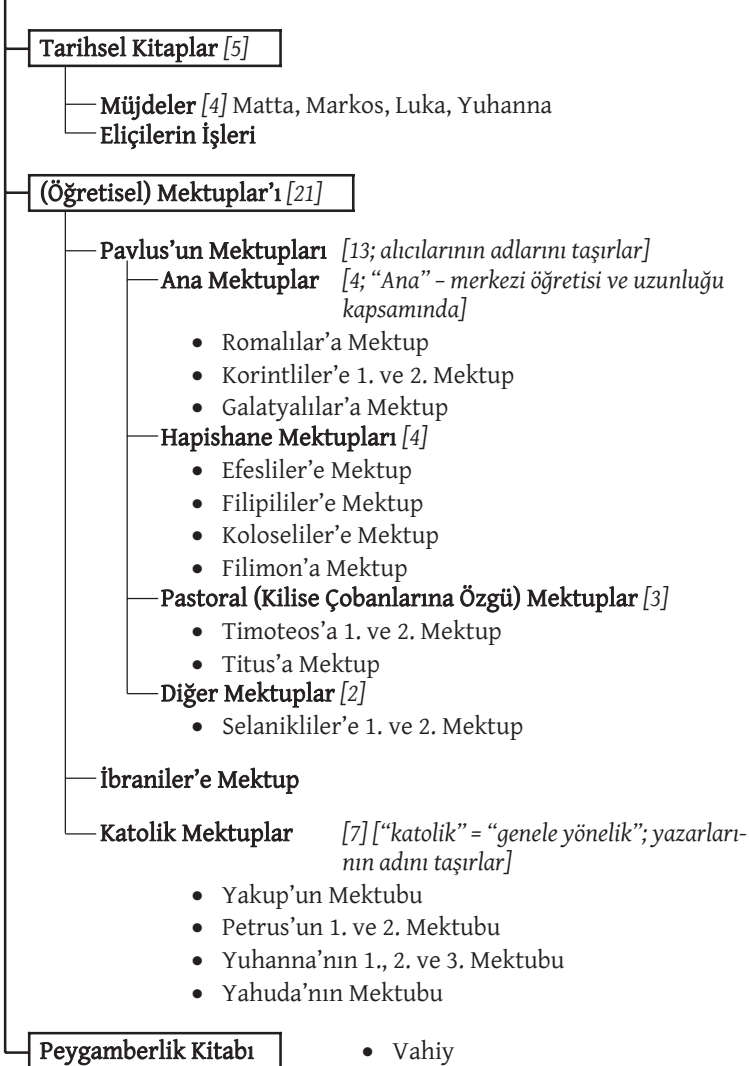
Tarihsel Kitaplar [5]

Müjdeler [4] Matta, Markos, Luka, Yuhanna
Elçilerin İşleri

(Öğretisel) Mektuplar'ı [21]

Pavlus'un Mektupları [13; alıcılarının adlarını taşırlar]
Ana Mektuplar [4; "Ana" – merkezi öğretisi ve uzunluğu kapsamında]
• Romalılar'a Mektup
• Korintliler'e 1. ve 2. Mektup
• Galatyalılar'a Mektup
Hapishane Mektupları [4]
• Efesliler'e Mektup
• Filipililer'e Mektup
• Koloseliler'e Mektup
• Filimon'a Mektup
Pastoral (Kilise Çobanlarına Özgü) Mektuplar [3]
• Timoteos'a 1. ve 2. Mektup
• Titus'a Mektup
Diğer Mektuplar [2]
• Selanikliler'e 1. ve 2. Mektup

İbraniler'e Mektup

Katolik Mektuplar [7] ["katolik" = "genele yönelik"; yazarlarının adını taşırlar]
• Yakup'un Mektubu
• Petrus'un 1. ve 2. Mektubu
• Yuhanna'nın 1., 2. ve 3. Mektubu
• Yahuda'nın Mektubu

Peygamberlik Kitabı
• Vahiy